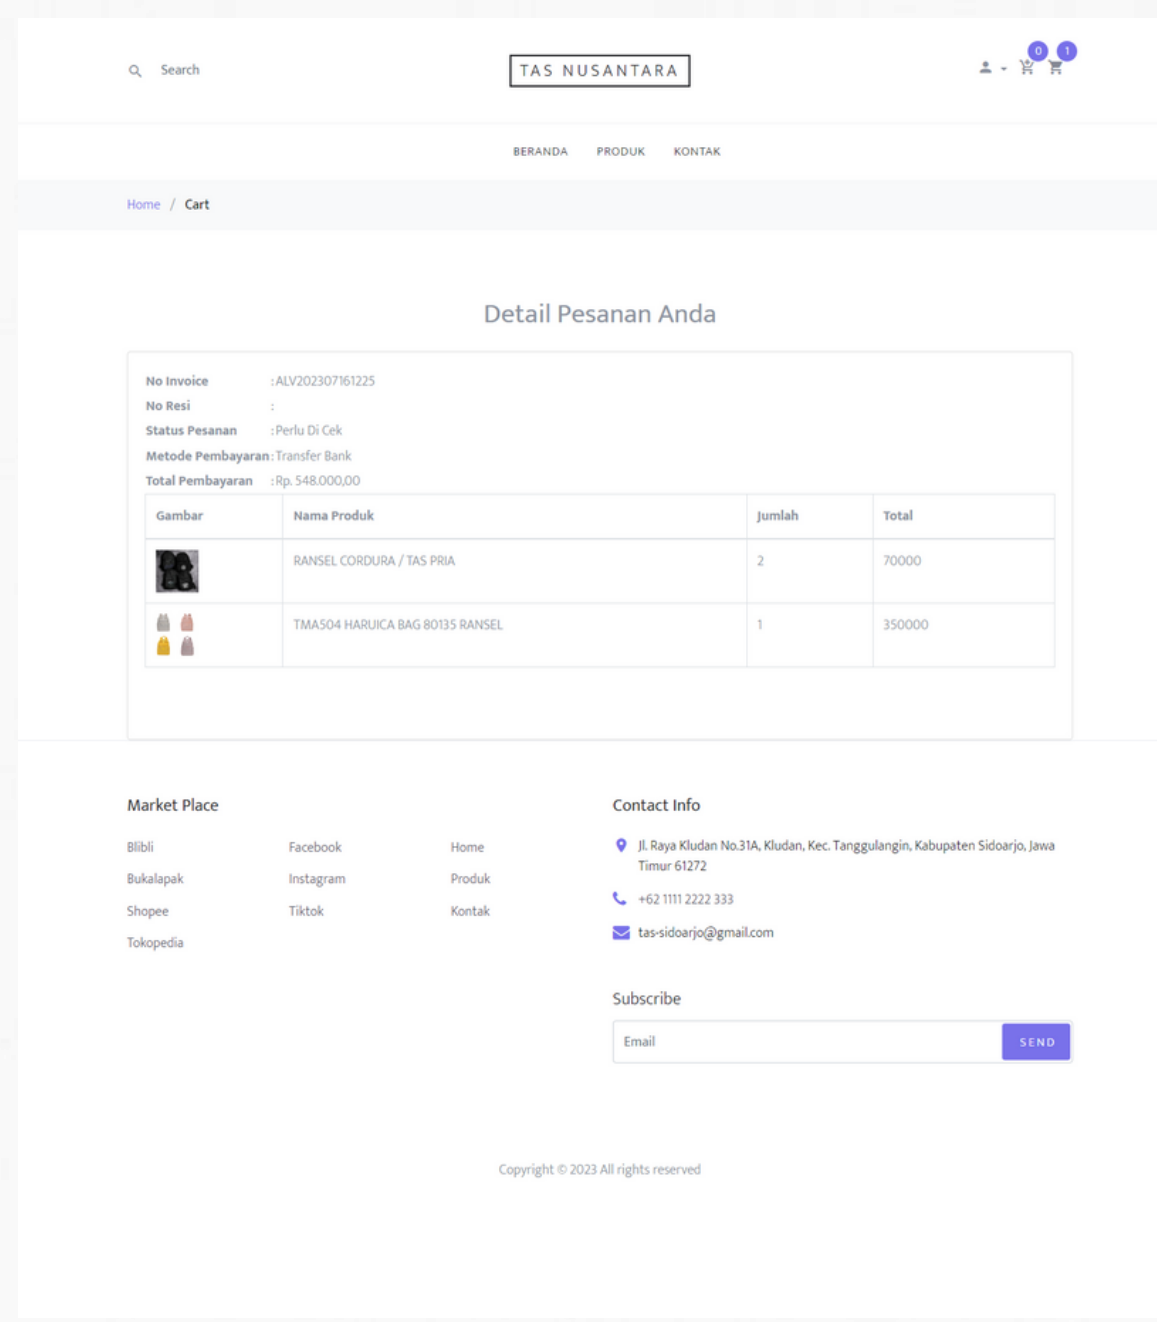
Search

TAS NUSANTARA

0 1

BERANDA PRODUK KONTAK

Home / Cart

Detail Pesanan Anda

No Invoice : ALV202307161225
No Resi :
Status Pesanan : Perlu Di Cek
Metode Pembayaran : Transfer Bank
Total Pembayaran : Rp. 548.000,00

| Gambar | Nama Produk | Jumlah | Total |
|---|---|---|---|
| | RANSEL CORDURA / TAS PRIA | 2 | 70000 |
| | TMA504 HARUICA BAG 80135 RANSEL | 1 | 350000 |

Market Place

Blibli
Bukalapak
Shopee
Tokopedia

Facebook
Instagram
Tiktok

Home
Produk
Kontak

Contact Info

Jl. Raya Kludan No.31A, Kludan, Kec. Tanggulangin, Kabupaten Sidoarjo, Jawa Timur 61272

+62 1111 2222 333

tas-sidoarjo@gmail.com

Subscribe

Email SEND

Copyright © 2023 All rights reserved